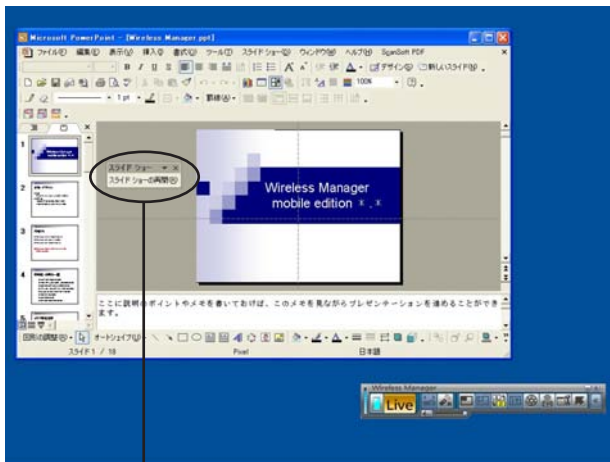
Microsoft PowerPoint - [Wireless Manager.ppt]

ファイル(F) 編集(E) 表示(V) 挿入(I) 書式(O) ツール(T) スライドショー(D) ウィンドウ(W) ヘルプ(H) ScanSoft PDF

デザイン(S) 新しいスライド(N)

100%

スライド ショー

スライド ショーの再開(R)

Wireless Manager
mobile edition

ここに説明のポイントやメモを書いておけば、このメモを見ながらプレゼンテーションを進めることができます。

図形の調整(R) オートシェイプ(U)

スライド 1 / 18

Pixel

日本語

Wireless Manager

Live